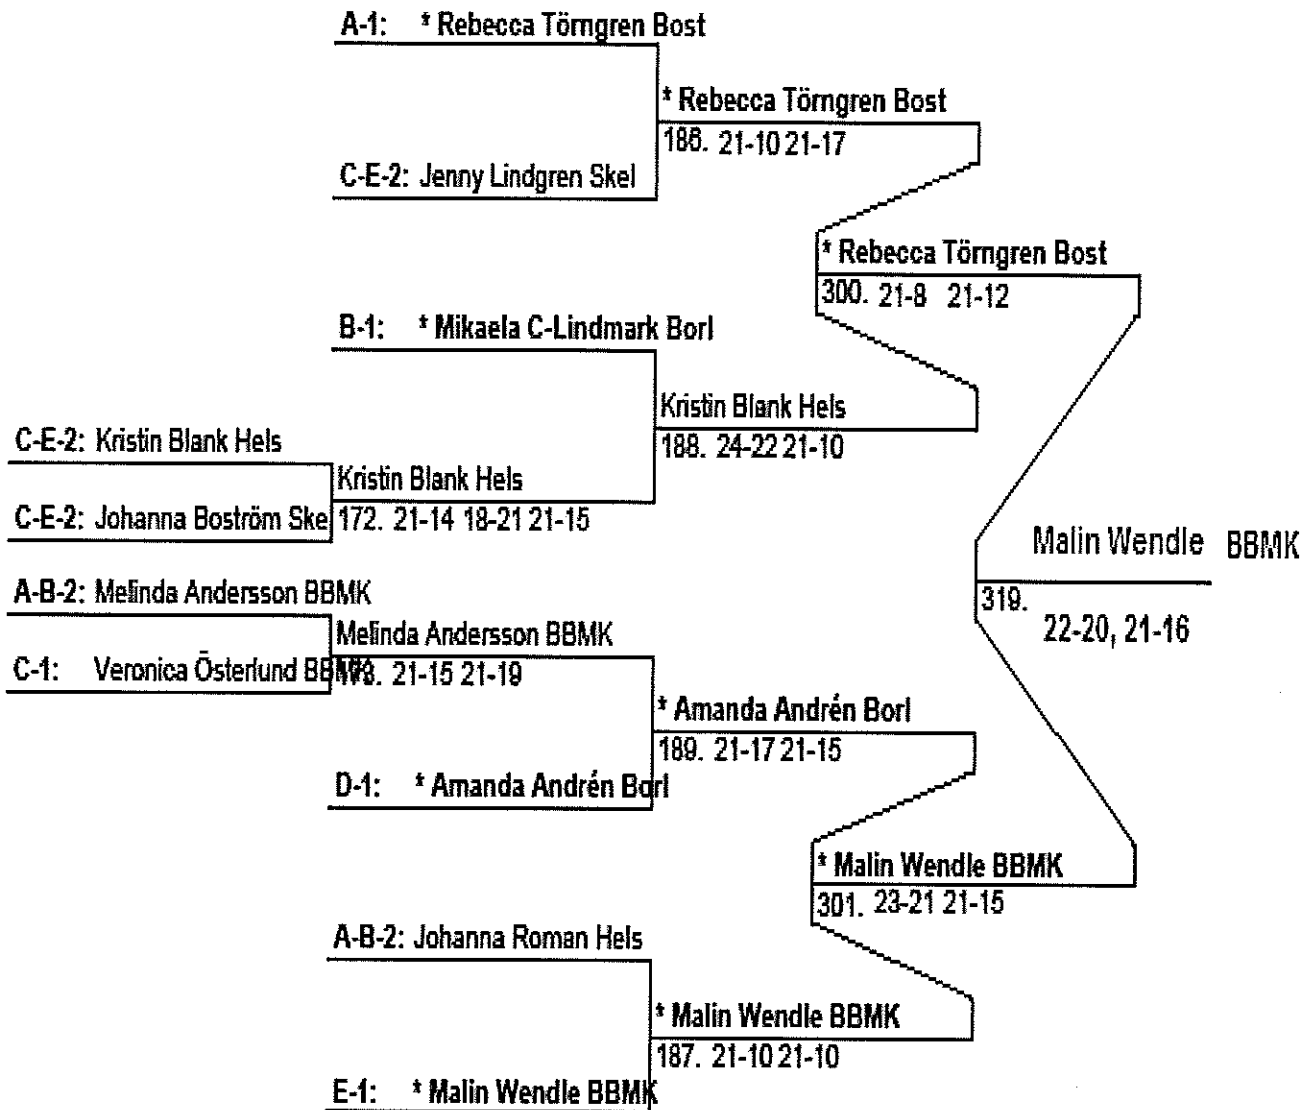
A-1: * Rebecca Törngren Bost

* Rebecca Törngren Bost
186. 21-10 21-17

C-E-2: Jenny Lindgren Skel

* Rebecca Törngren Bost
300. 21-8 21-12

B-1: * Mikaela C-Lindmark Borl

Kristin Blank Hels
188. 24-22 21-10

C-E-2: Kristin Blank Hels

Kristin Blank Hels

C-E-2: Johanna Boström Ske 172. 21-14 18-21 21-15

Malin Wendle BBMK
319. 22-20, 21-16

A-B-2: Melinda Andersson BBMK

Melinda Andersson BBMK

C-1: Veronica Österlund BB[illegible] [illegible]3. 21-15 21-19

* Amanda Andrén Borl
189. 21-17 21-15

D-1: * Amanda Andrén Borl

* Malin Wendle BBMK
301. 23-21 21-15

A-B-2: Johanna Roman Hels

* Malin Wendle BBMK
187. 21-10 21-10

E-1: * Malin Wendle BBMK